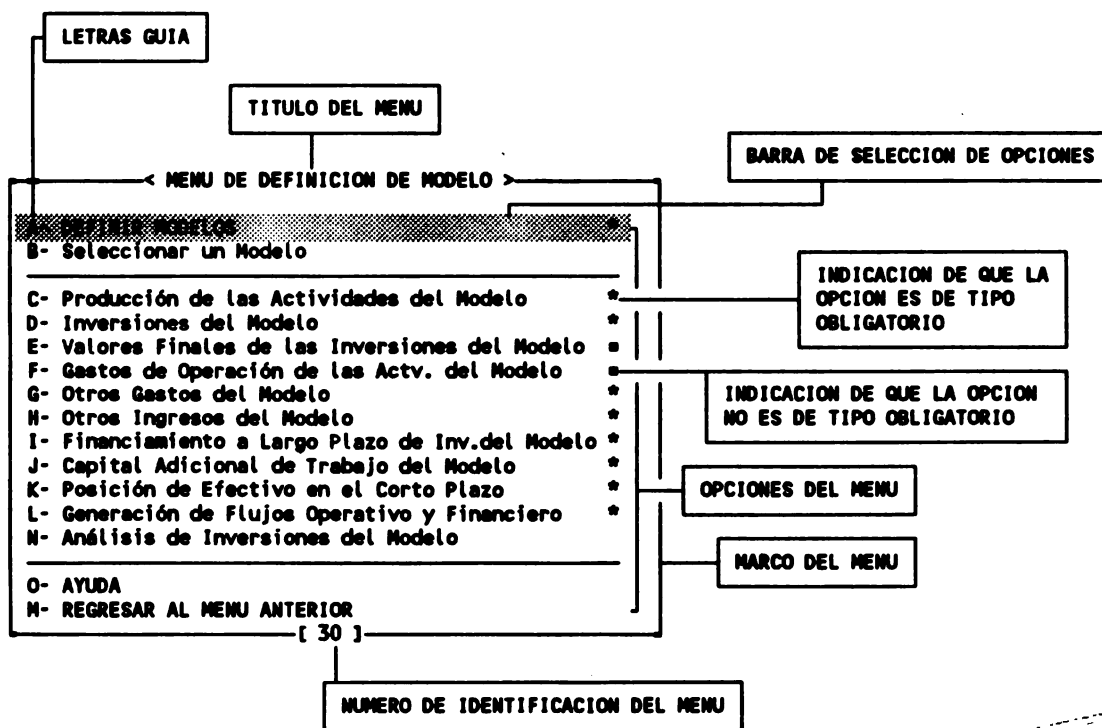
LETRAS GUIA

TITULO DEL MENU

BARRA DE SELECCION DE OPCIONES

< MENU DE DEFINICION DE MODELO >

A- DEFINIR MODELOS *
B- Seleccionar un Modelo

C- Producción de las Actividades del Modelo *
D- Inversiones del Modelo *
E- Valores Finales de las Inversiones del Modelo ▪
F- Gastos de Operación de las Actv. del Modelo ▪
G- Otros Gastos del Modelo *
H- Otros Ingresos del Modelo *
I- Financiamiento a Largo Plazo de Inv.del Modelo *
J- Capital Adicional de Trabajo del Modelo *
K- Posición de Efectivo en el Corto Plazo *
L- Generación de Flujos Operativo y Financiero *
N- Análisis de Inversiones del Modelo

O- AYUDA
M- REGRESAR AL MENU ANTERIOR

[ 30 ]

INDICACION DE QUE LA OPCION ES DE TIPO OBLIGATORIO

INDICACION DE QUE LA OPCION NO ES DE TIPO OBLIGATORIO

OPCIONES DEL MENU

MARCO DEL MENU

NUMERO DE IDENTIFICACION DEL MENU